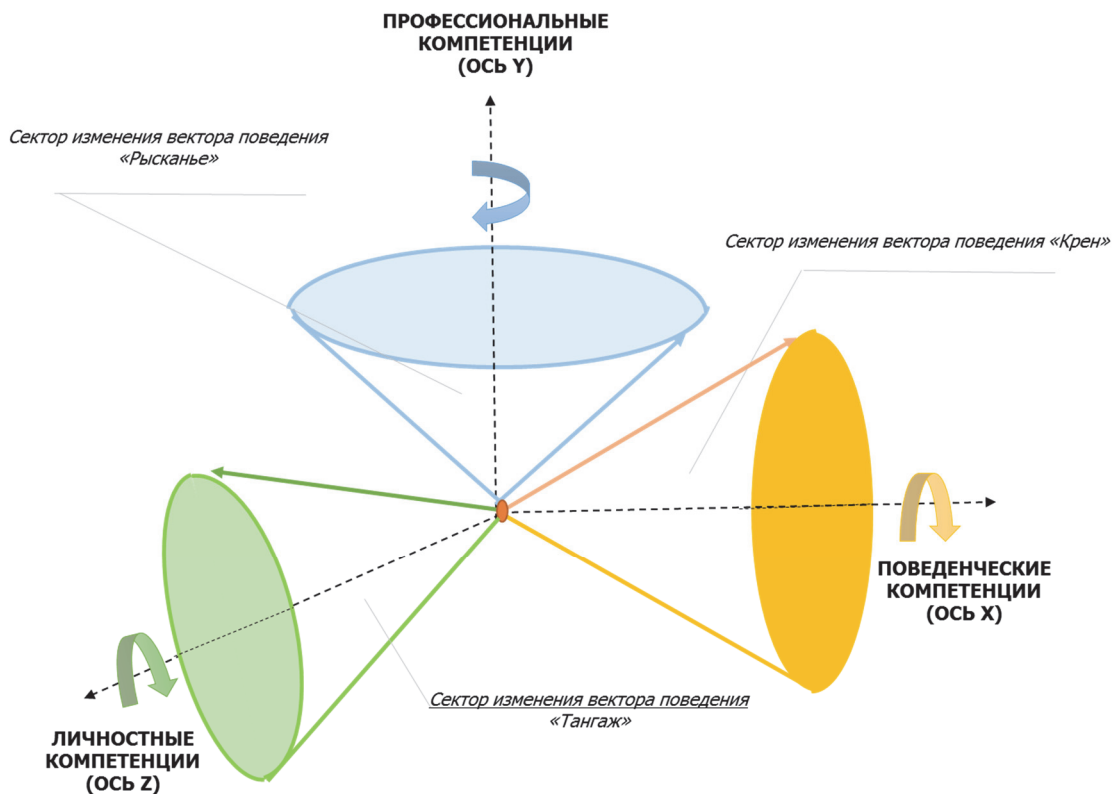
ПРОФЕССИОНАЛЬНЫЕ КОМПЕТЕНЦИИ (ОСЬ Y)

Сектор изменения вектора поведения «Рысканье»

Сектор изменения вектора поведения «Крен»

ПОВЕДЕНЧЕСКИЕ КОМПЕТЕНЦИИ (ОСЬ X)

Сектор изменения вектора поведения «Тангаж»

ЛИЧНОСТНЫЕ КОМПЕТЕНЦИИ (ОСЬ Z)